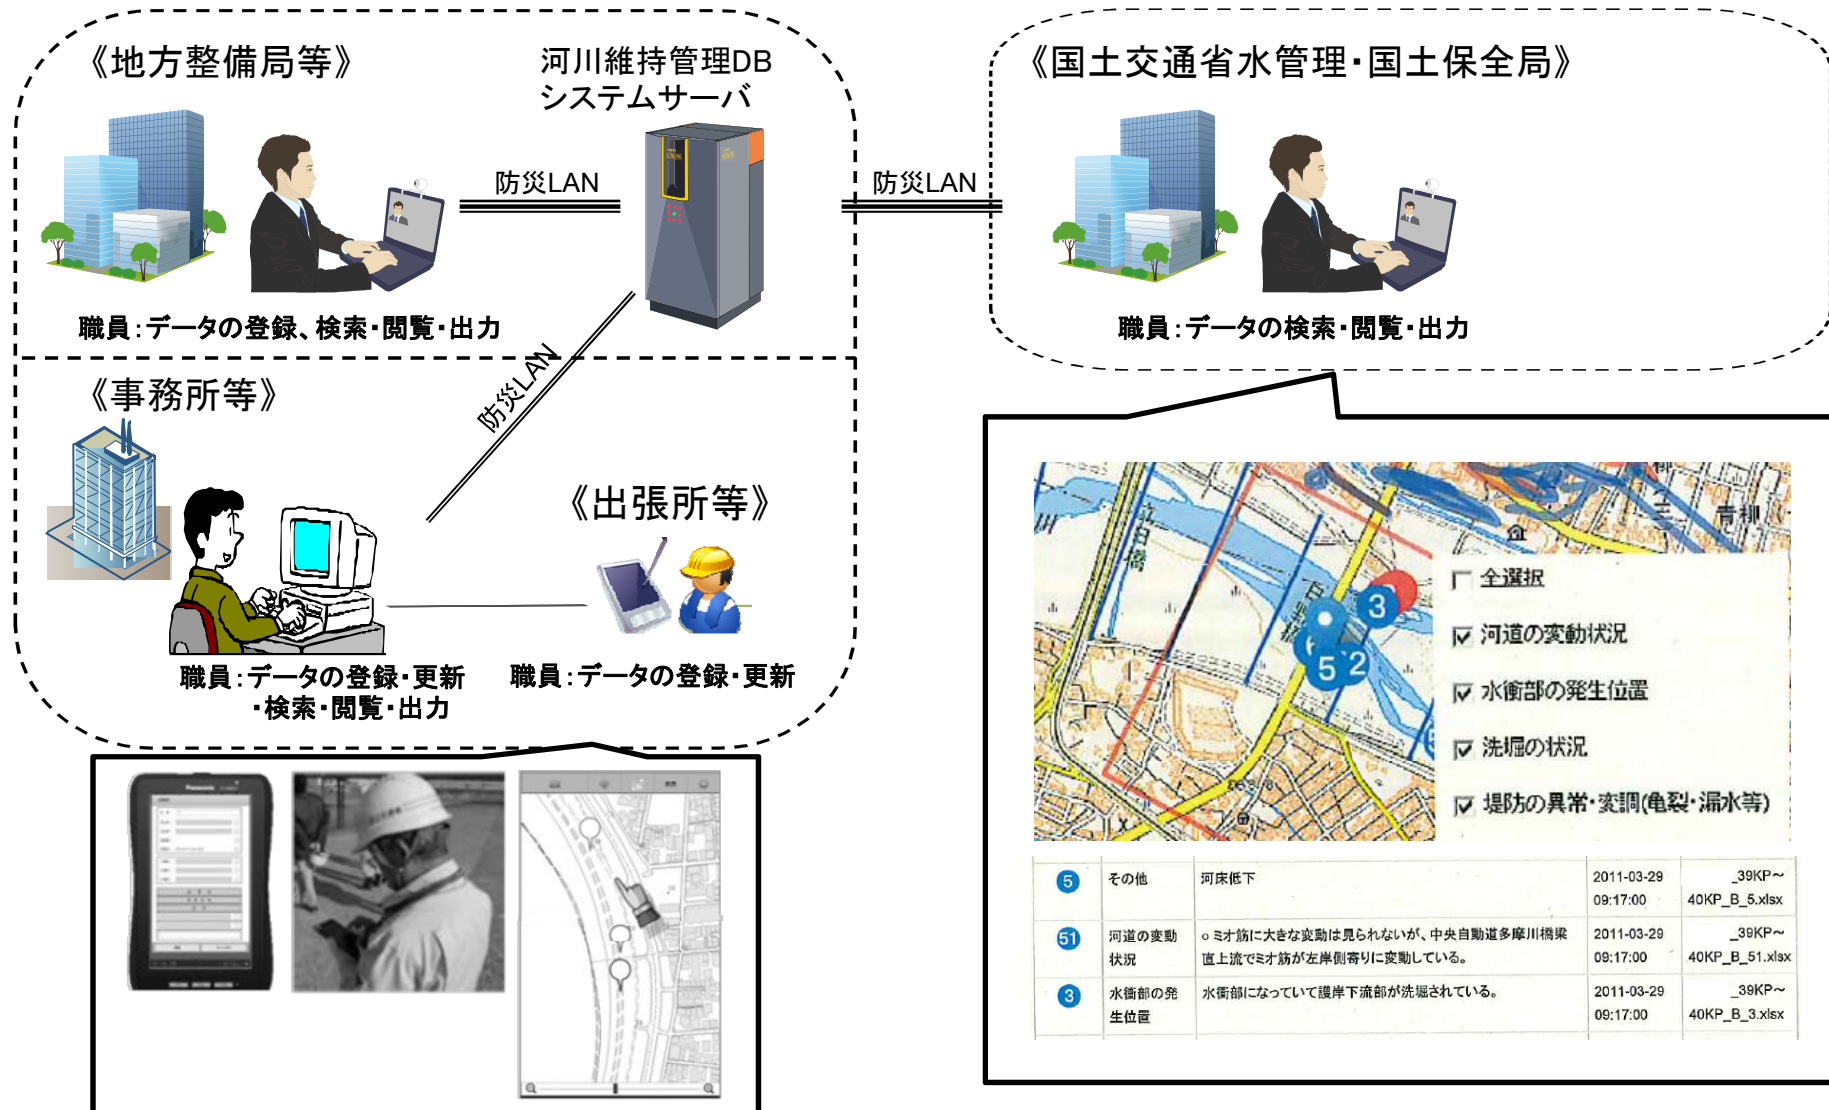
《地方整備局等》

河川維持管理DB
システムサーバ

防災LAN

防災LAN

《国土交通省水管理・国土保全局》

職員：データの登録、検索・閲覧・出力

職員：データの検索・閲覧・出力

《事務所等》

防災LAN

《出張所等》

職員：データの登録・更新
・検索・閲覧・出力

職員：データの登録・更新

全選択
河道の変動状況
水衝部の発生位置
洗堀の状況
堤防の異常・変調(亀裂・漏水等)

青柳

| 5 | その他 | 河床低下 | 2011-03-29 09:17:00 | _39KP~ 40KP_B_5.xlsx |
|---|---|---|---|---|
| 51 | 河道の変動状況 | ○ミオ筋に大きな変動は見られないが、中央自動道多摩川橋梁直上流でミオ筋が左岸側寄りに変動している。 | 2011-03-29 09:17:00 | _39KP~ 40KP_B_51.xlsx |
| 3 | 水衝部の発生位置 | 水衝部になっていて護岸下流部が洗堀されている。 | 2011-03-29 09:17:00 | _39KP~ 40KP_B_3.xlsx |